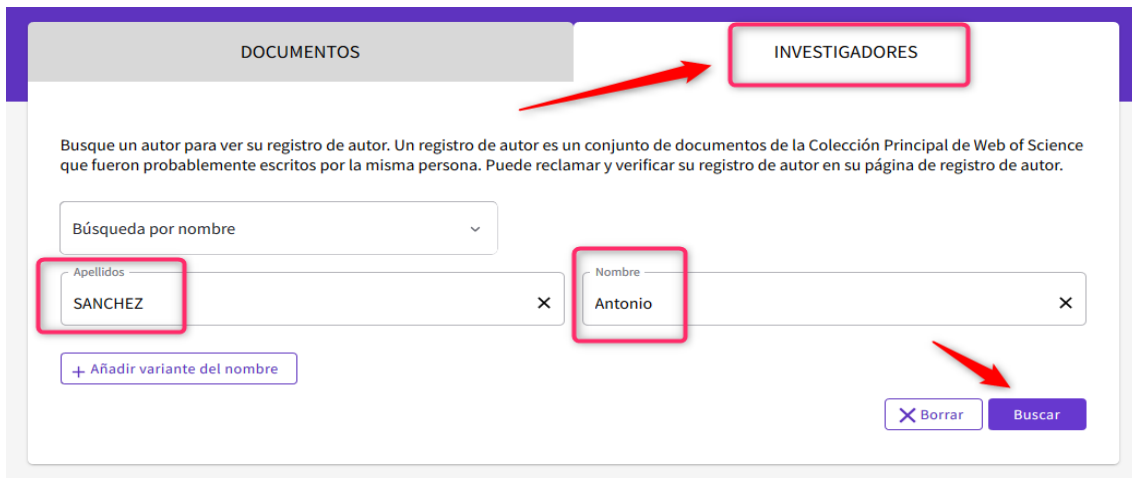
DOCUMENTOS

INVESTIGADORES

Busque un autor para ver su registro de autor. Un registro de autor es un conjunto de documentos de la Colección Principal de Web of Science que fueron probablemente escritos por la misma persona. Puede reclamar y verificar su registro de autor en su página de registro de autor.

Búsqueda por nombre

Apellidos
SANCHEZ
×

Nombre
Antonio
×

+ Añadir variante del nombre

× Borrar

Buscar